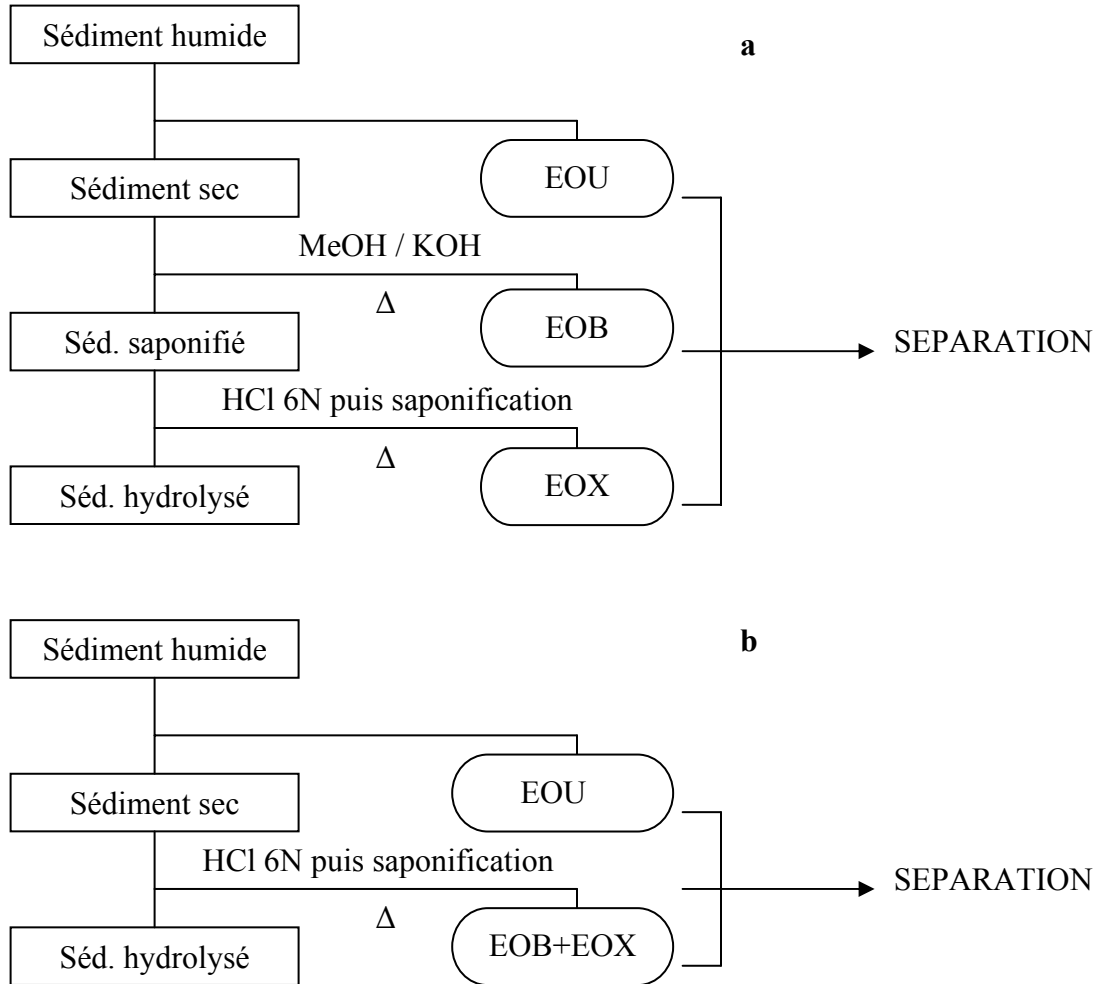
a

Sédiment humide

Sédiment sec

EOU

MeOH / KOH

$\Delta$

EOB

Séd. saponifié

SEPARATION

HCl 6N puis saponification

$\Delta$

EOX

Séd. hydrolysé

b

Sédiment humide

Sédiment sec

EOU

HCl 6N puis saponification

$\Delta$

SEPARATION

EOB+EOX

Séd. hydrolysé